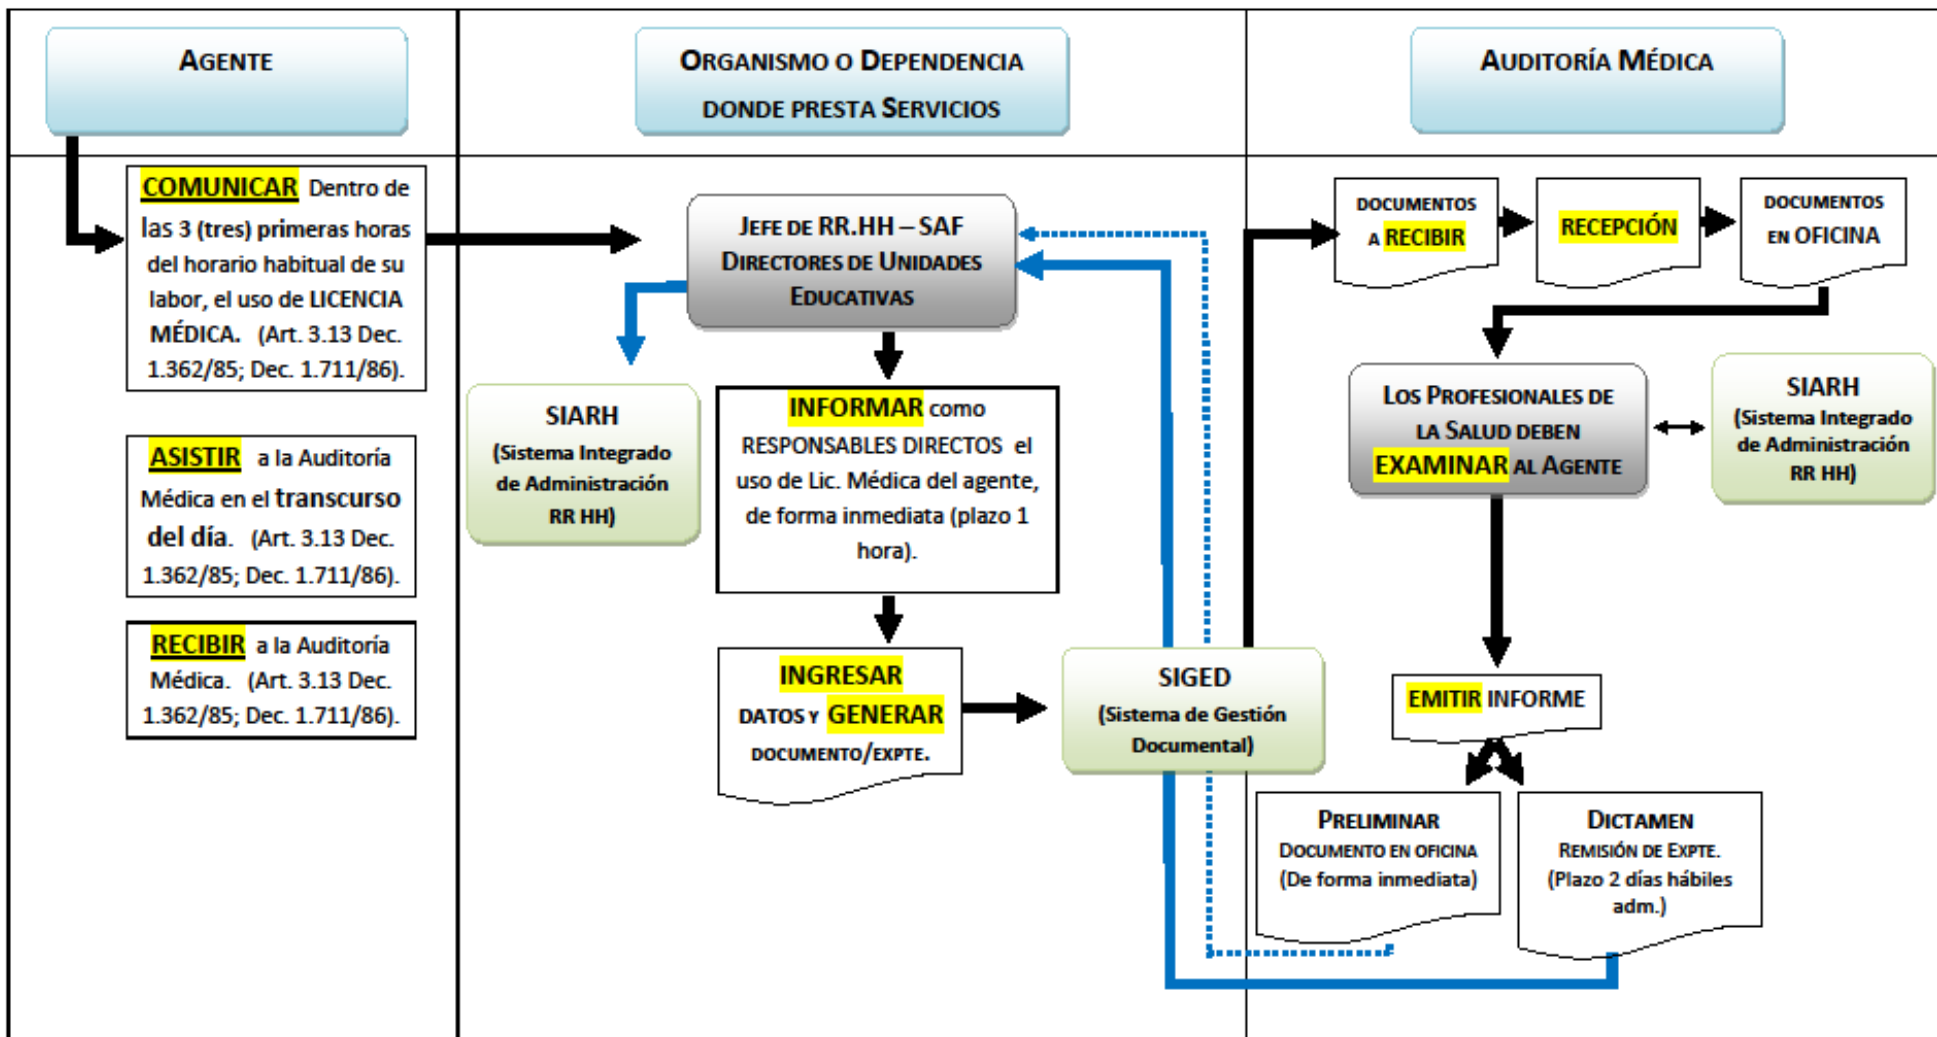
AGENTE

ORGANISMO O DEPENDENCIA DONDE PRESTA SERVICIOS

AUDITORÍA MÉDICA

COMUNICAR Dentro de las 3 (tres) primeras horas del horario habitual de su labor, el uso de LICENCIA MÉDICA. (Art. 3.13 Dec. 1.362/85; Dec. 1.711/86).

ASISTIR a la Auditoría Médica en el transcurso del día. (Art. 3.13 Dec. 1.362/85; Dec. 1.711/86).

RECIBIR a la Auditoría Médica. (Art. 3.13 Dec. 1.362/85; Dec. 1.711/86).

JEFE DE RR.HH – SAF DIRECTORES DE UNIDADES EDUCATIVAS

SIARH (Sistema Integrado de Administración RR HH)

INFORMAR como RESPONSABLES DIRECTOS el uso de Lic. Médica del agente, de forma inmediata (plazo 1 hora).

INGRESAR DATOS Y GENERAR DOCUMENTO/EXPTE.

SIGED (Sistema de Gestión Documental)

DOCUMENTOS A RECIBIR

RECEPCIÓN

DOCUMENTOS EN OFICINA

LOS PROFESIONALES DE LA SALUD DEBEN EXAMINAR AL AGENTE

SIARH (Sistema Integrado de Administración RR HH)

EMITIR INFORME

PRELIMINAR DOCUMENTO EN OFICINA (De forma inmediata)

DICTAMEN REMISIÓN DE EXPTE. (Plazo 2 días hábiles adm.)